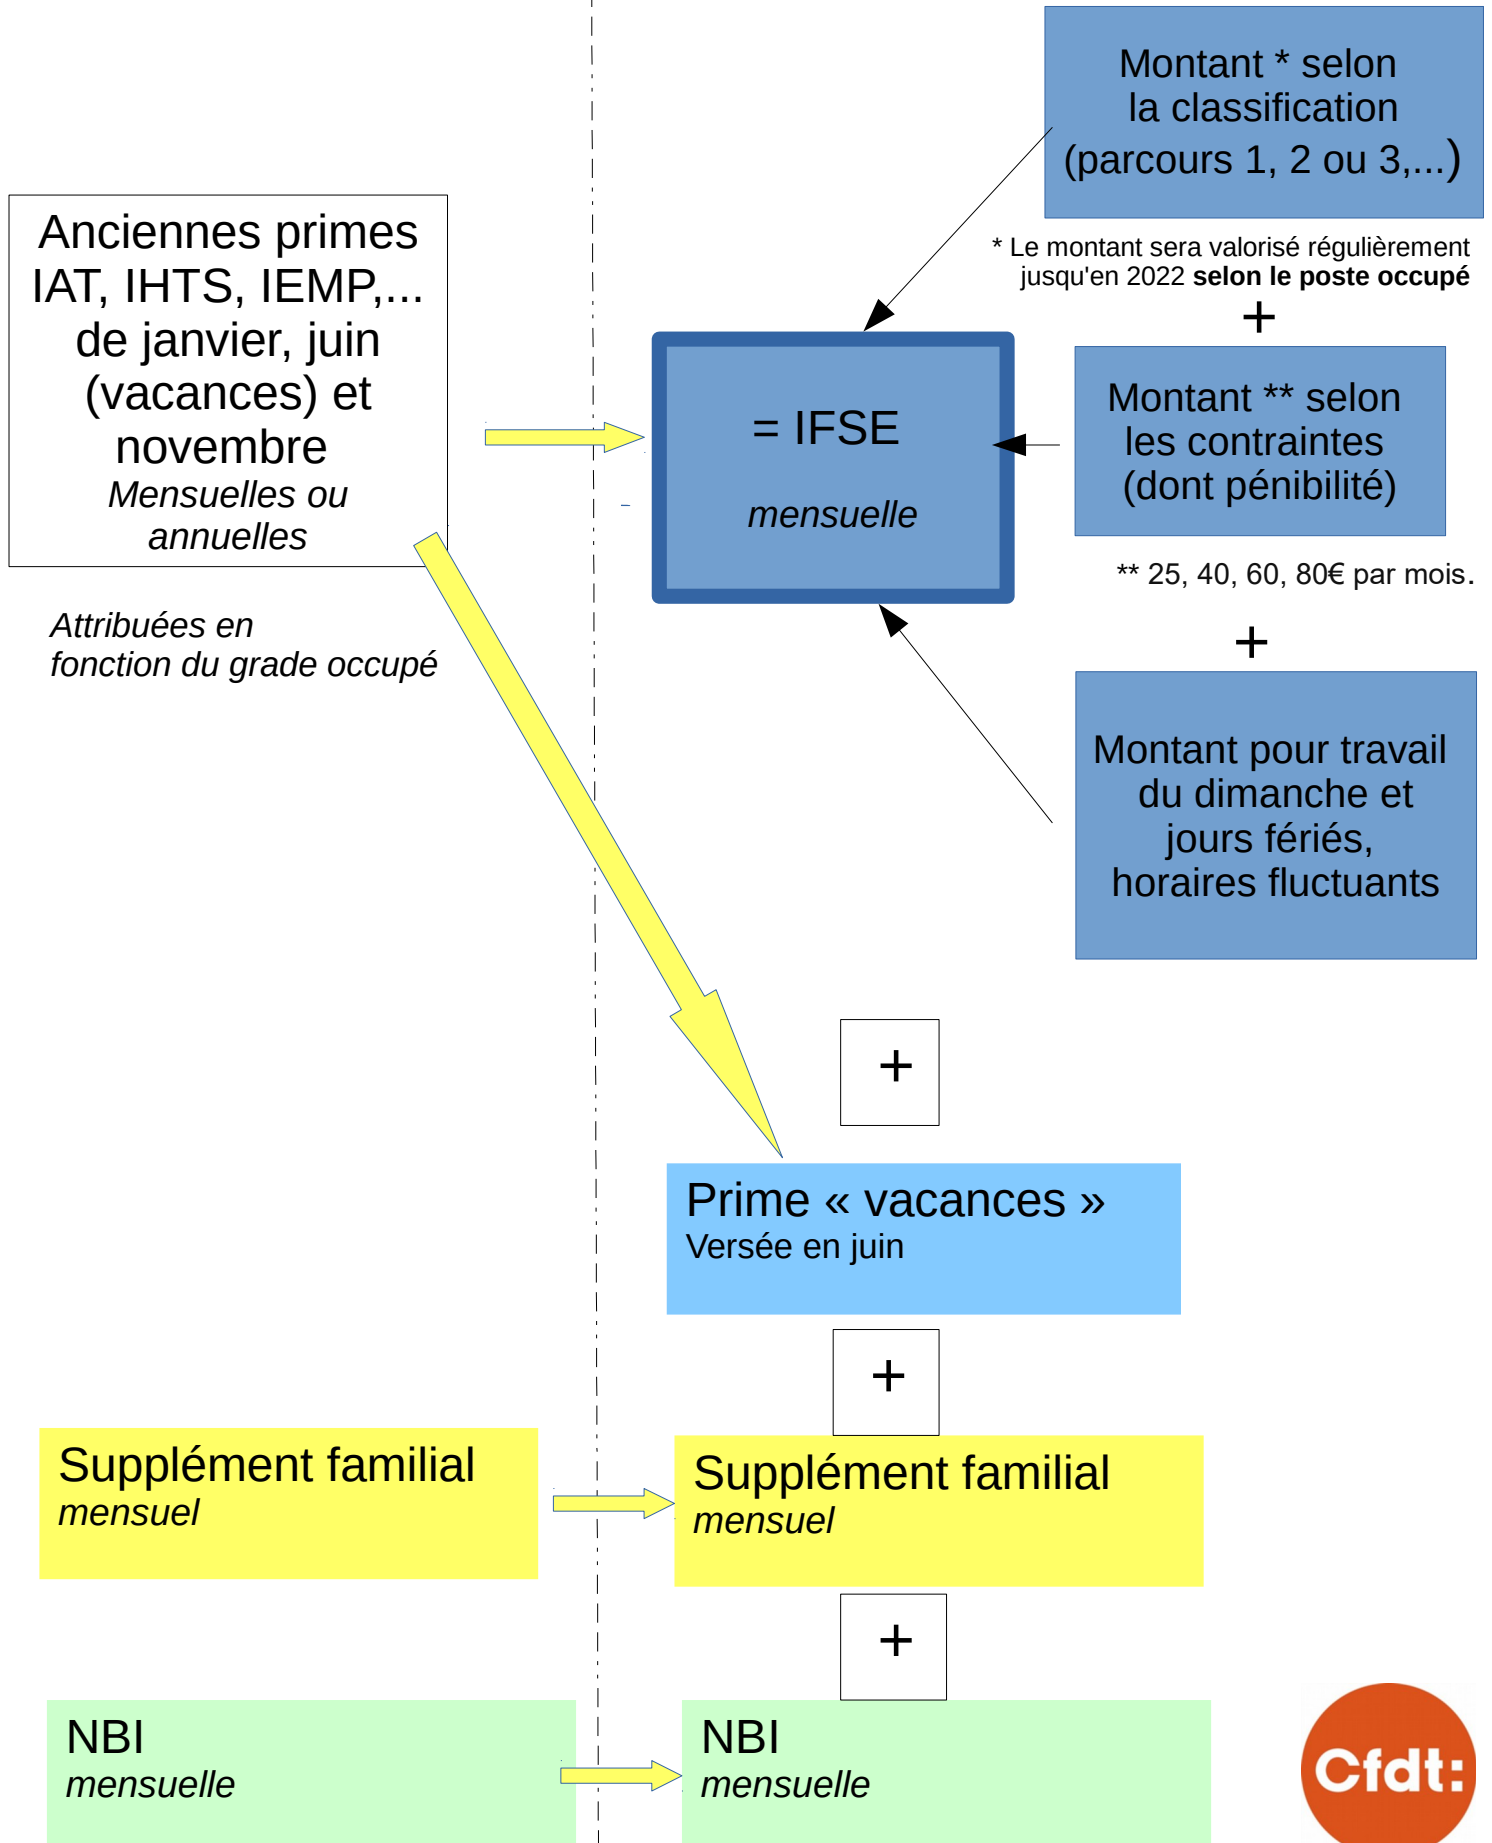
Montant * selon la classification (parcours 1, 2 ou 3,...)

* Le montant sera valorisé régulièrement jusqu'en 2022 **selon le poste occupé**

+

Anciennes primes IAT, IHTS, IEMP,... de janvier, juin (vacances) et novembre
*Mensuelles ou annuelles*

*Attribuées en fonction du grade occupé*

= IFSE
*mensuelle*

Montant ** selon les contraintes (dont pénibilité)

** 25, 40, 60, 80€ par mois.

+

Montant pour travail du dimanche et jours fériés, horaires fluctuants

+

Prime « vacances »
Versée en juin

+

Supplément familial
*mensuel*

Supplément familial
*mensuel*

+

NBI
*mensuelle*

NBI
*mensuelle*

Cfdt: